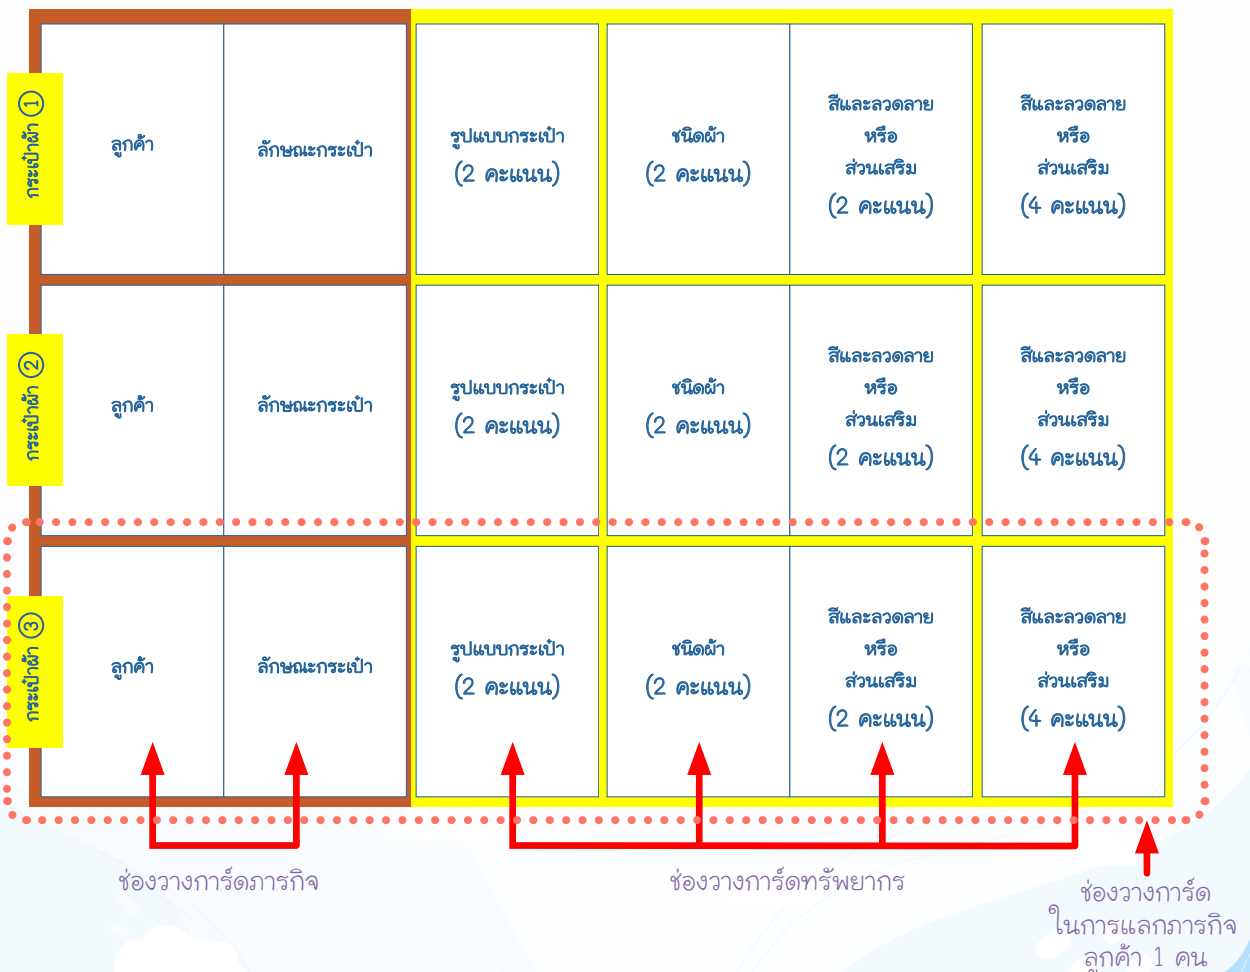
กระเป๋าผ้า ①

ลูกค้า

ลักษณะกระเป๋า

รูปแบบกระเป๋า (2 คะแนน)

ชนิดผ้า (2 คะแนน)

สีและลวดลาย หรือ ส่วนเสริม (2 คะแนน)

สีและลวดลาย หรือ ส่วนเสริม (4 คะแนน)

กระเป๋าผ้า ②

ลูกค้า

ลักษณะกระเป๋า

รูปแบบกระเป๋า (2 คะแนน)

ชนิดผ้า (2 คะแนน)

สีและลวดลาย หรือ ส่วนเสริม (2 คะแนน)

สีและลวดลาย หรือ ส่วนเสริม (4 คะแนน)

กระเป๋าผ้า ③

ลูกค้า

ลักษณะกระเป๋า

รูปแบบกระเป๋า (2 คะแนน)

ชนิดผ้า (2 คะแนน)

สีและลวดลาย หรือ ส่วนเสริม (2 คะแนน)

สีและลวดลาย หรือ ส่วนเสริม (4 คะแนน)

ช่องวางการ์ดภารกิจ

ช่องวางการ์ดทรัพยากร

ช่องวางการ์ด ในการแลกภารกิจ ลูกค้า 1 คน